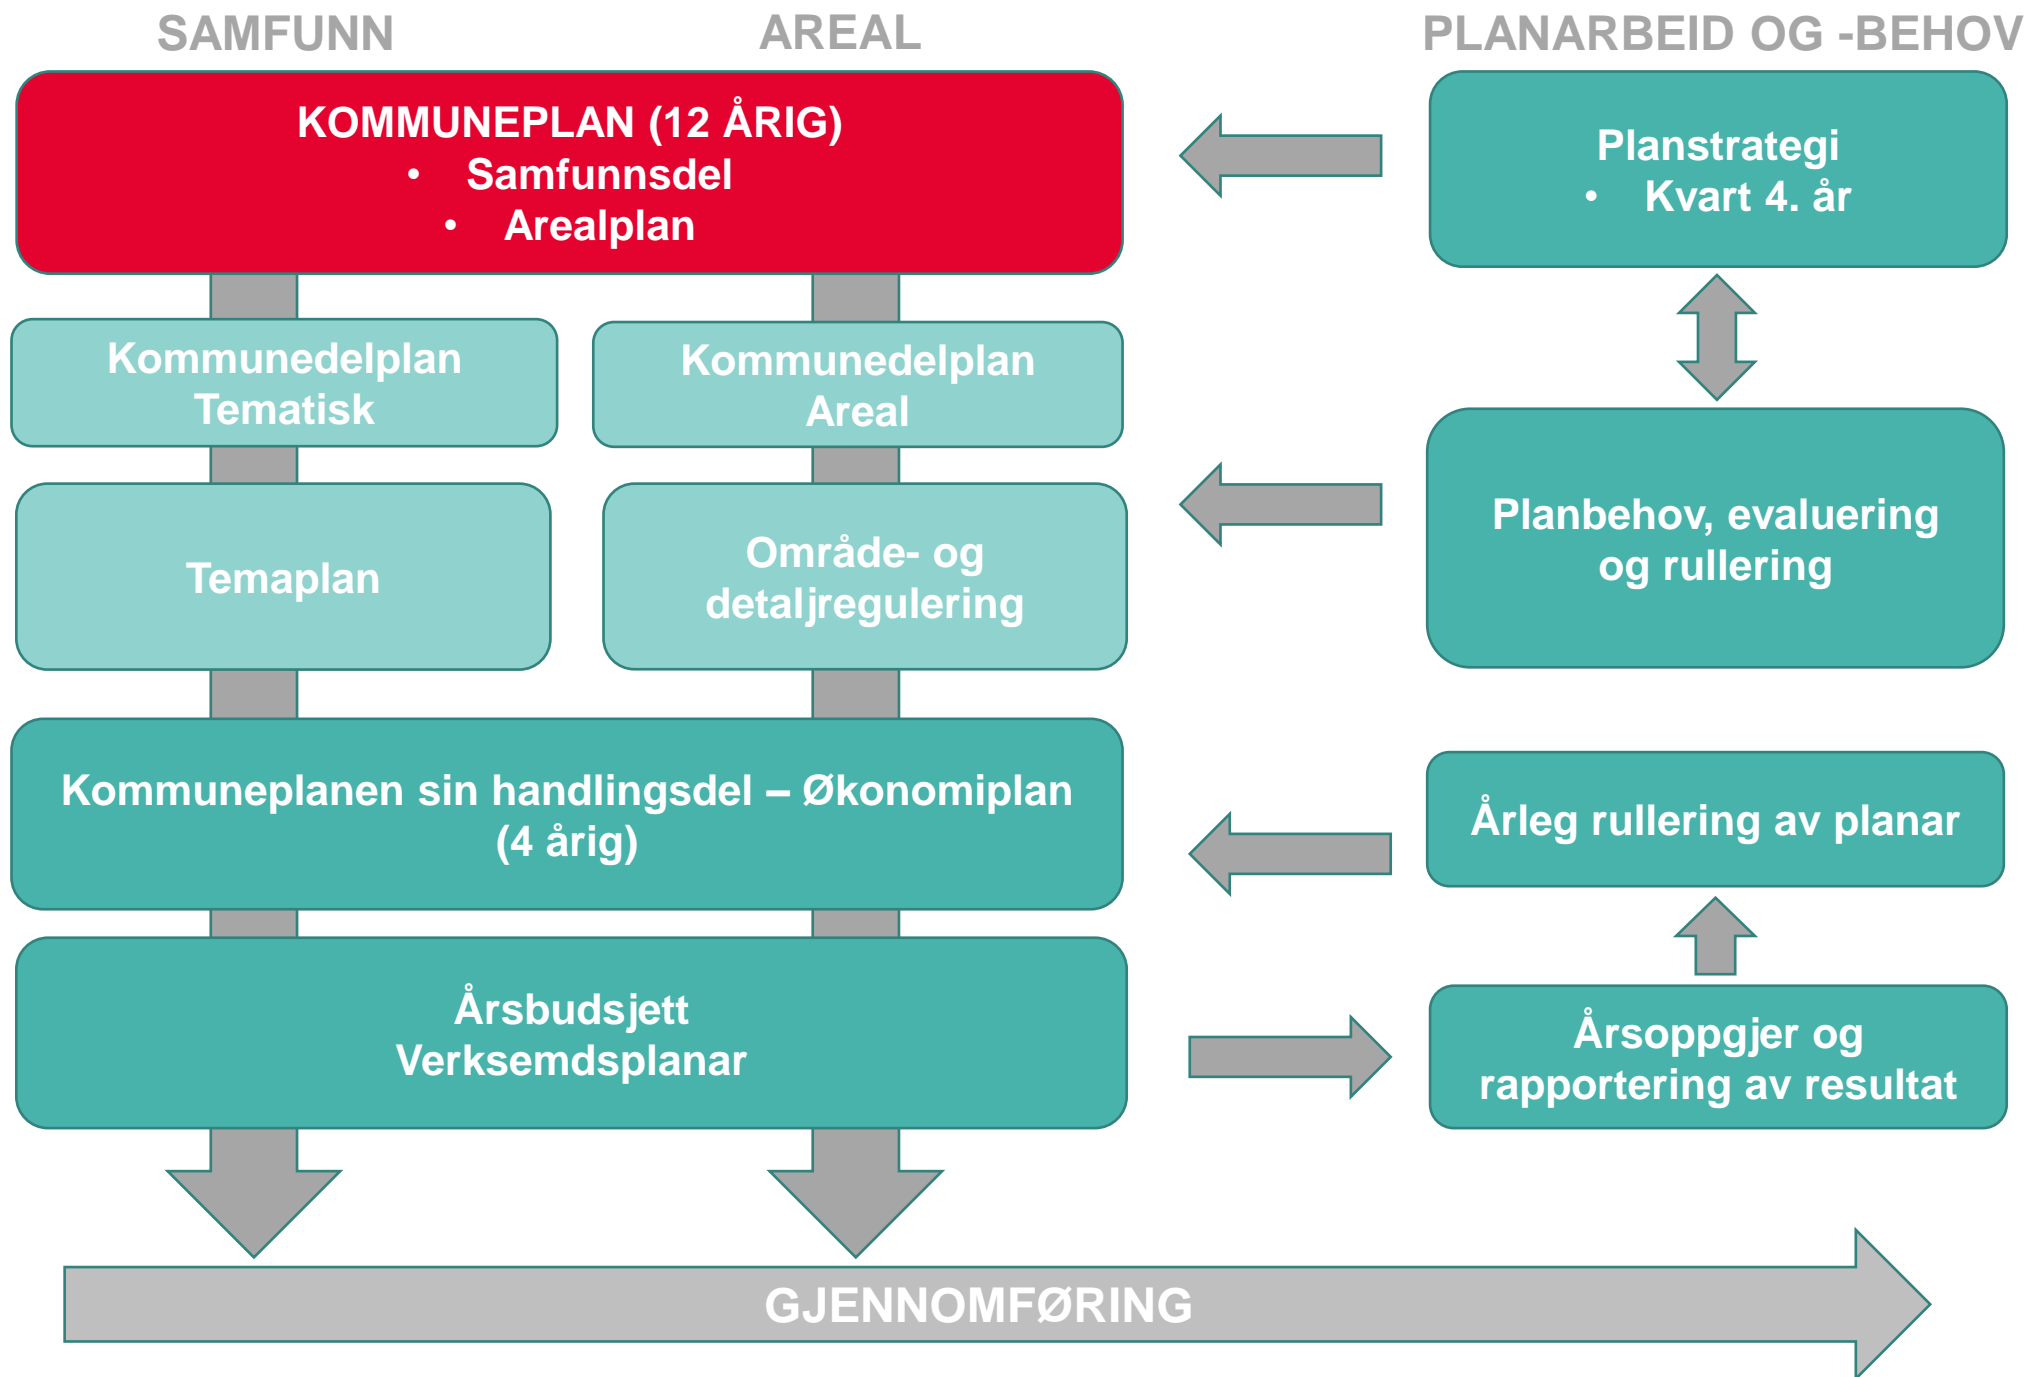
SAMFUNN AREAL PLANARBEID OG -BEHOV

KOMMUNEPLAN (12 ÅRIG)
• Samfunnsdel
• Arealplan

Planstrategi
• Kvart 4. år

Kommunedelplan Tematisk

Kommunedelplan Areal

Temaplan

Område- og detaljregulering

Planbehov, evaluering og rullering

Kommuneplanen sin handlingsdel – Økonomiplan (4 årig)

Årleg rullering av planar

Årsbudsjett
Verksemdsplanar

Årsoppgjer og rapportering av resultat

GJENNOMFØRING